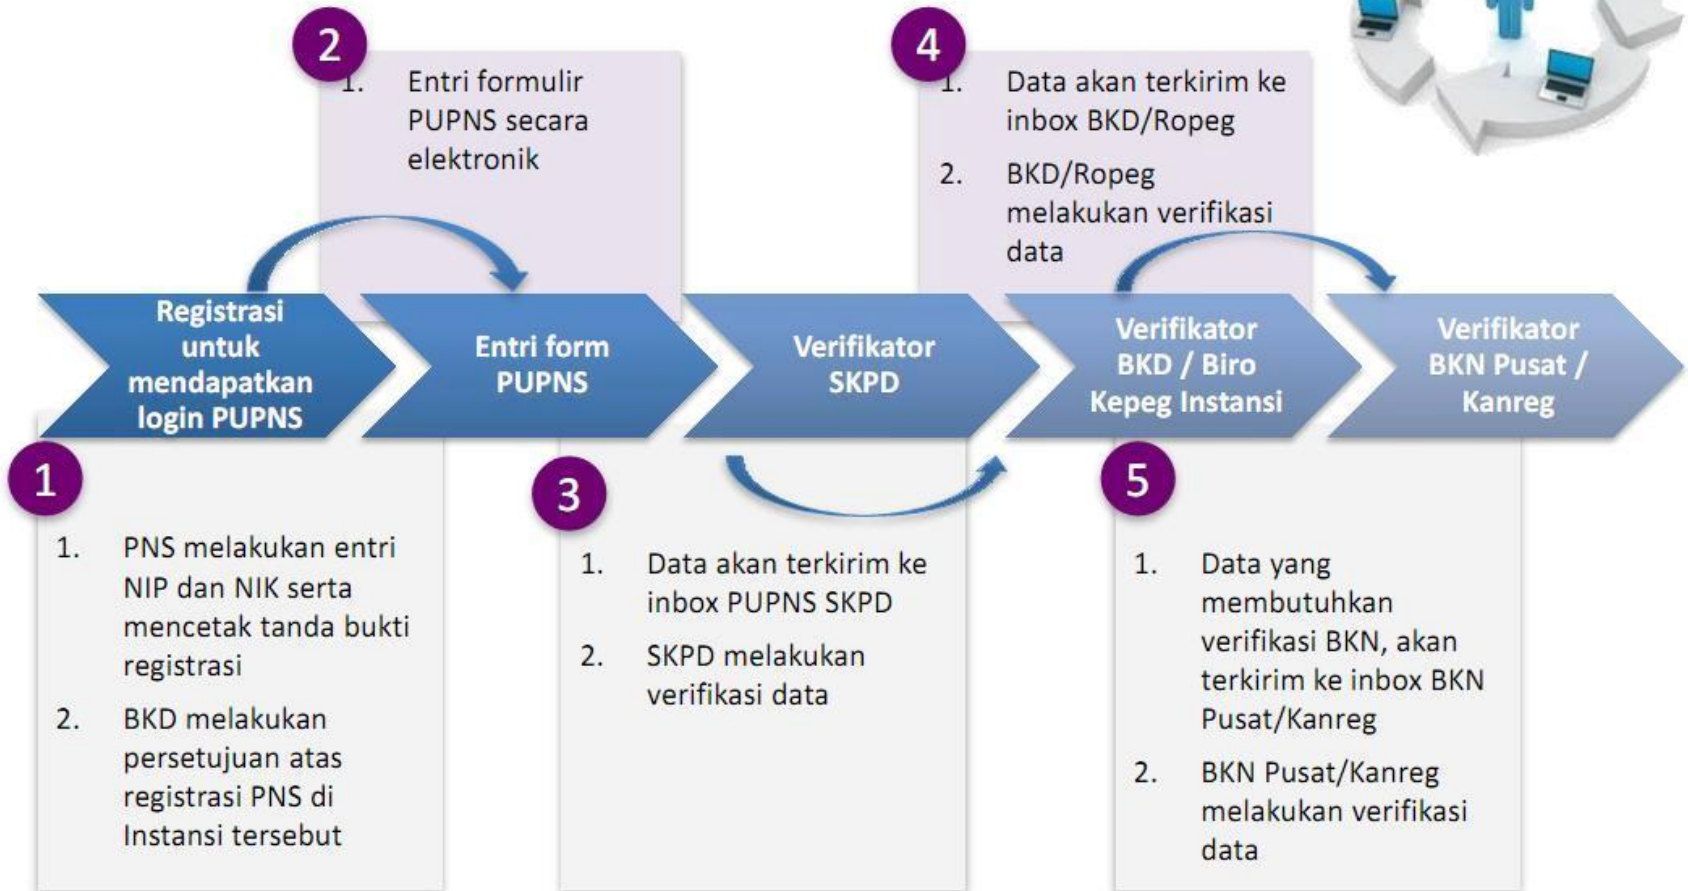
2

1. Entri formulir PUPNS secara elektronik

4

1. Data akan terkirim ke inbox BKD/Ropeg

2. BKD/Ropeg melakukan verifikasi data

Registrasi untuk mendapatkan login PUPNS

Entri form PUPNS

Verifikator SKPD

Verifikator BKD / Biro Kepeg Instansi

Verifikator BKN Pusat / Kanreg

1

1. PNS melakukan entri NIP dan NIK serta mencetak tanda bukti registrasi

2. BKD melakukan persetujuan atas registrasi PNS di Instansi tersebut

3

1. Data akan terkirim ke inbox PUPNS SKPD

2. SKPD melakukan verifikasi data

5

1. Data yang membutuhkan verifikasi BKN, akan terkirim ke inbox BKN Pusat/Kanreg

2. BKN Pusat/Kanreg melakukan verifikasi data